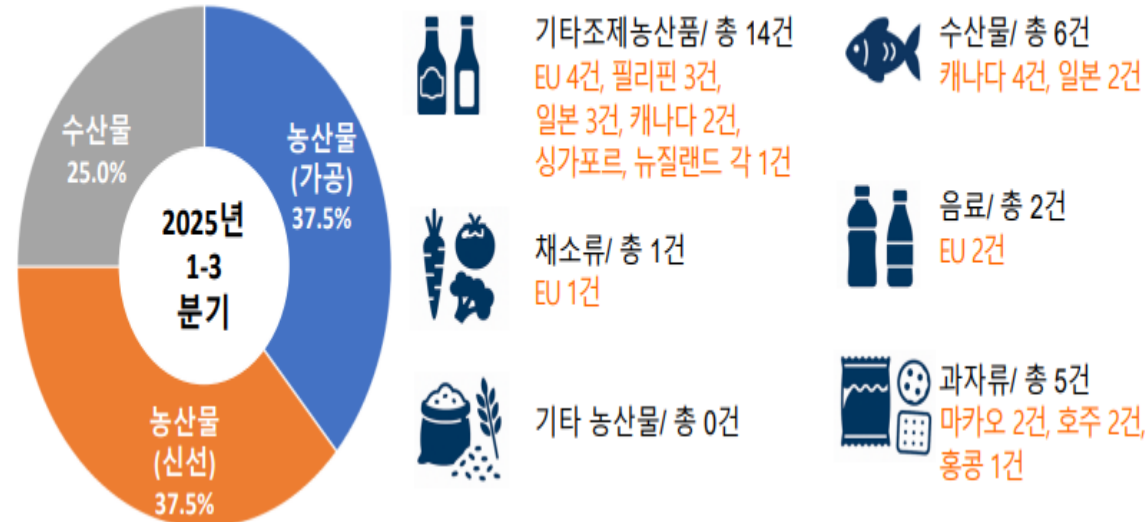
2025년
1-3
분기

농산물
(가공)
37.5%

농산물
(신선)
37.5%

수산물
25.0%

기타조제농산품/ 총 14건
EU 4건, 필리핀 3건, 일본 3건, 캐나다 2건, 싱가포르, 뉴질랜드 각 1건

채소류/ 총 1건
EU 1건

기타 농산물/ 총 0건

수산물/ 총 6건
캐나다 4건, 일본 2건

음료/ 총 2건
EU 2건

과자류/ 총 5건
마카오 2건, 호주 2건, 홍콩 1건